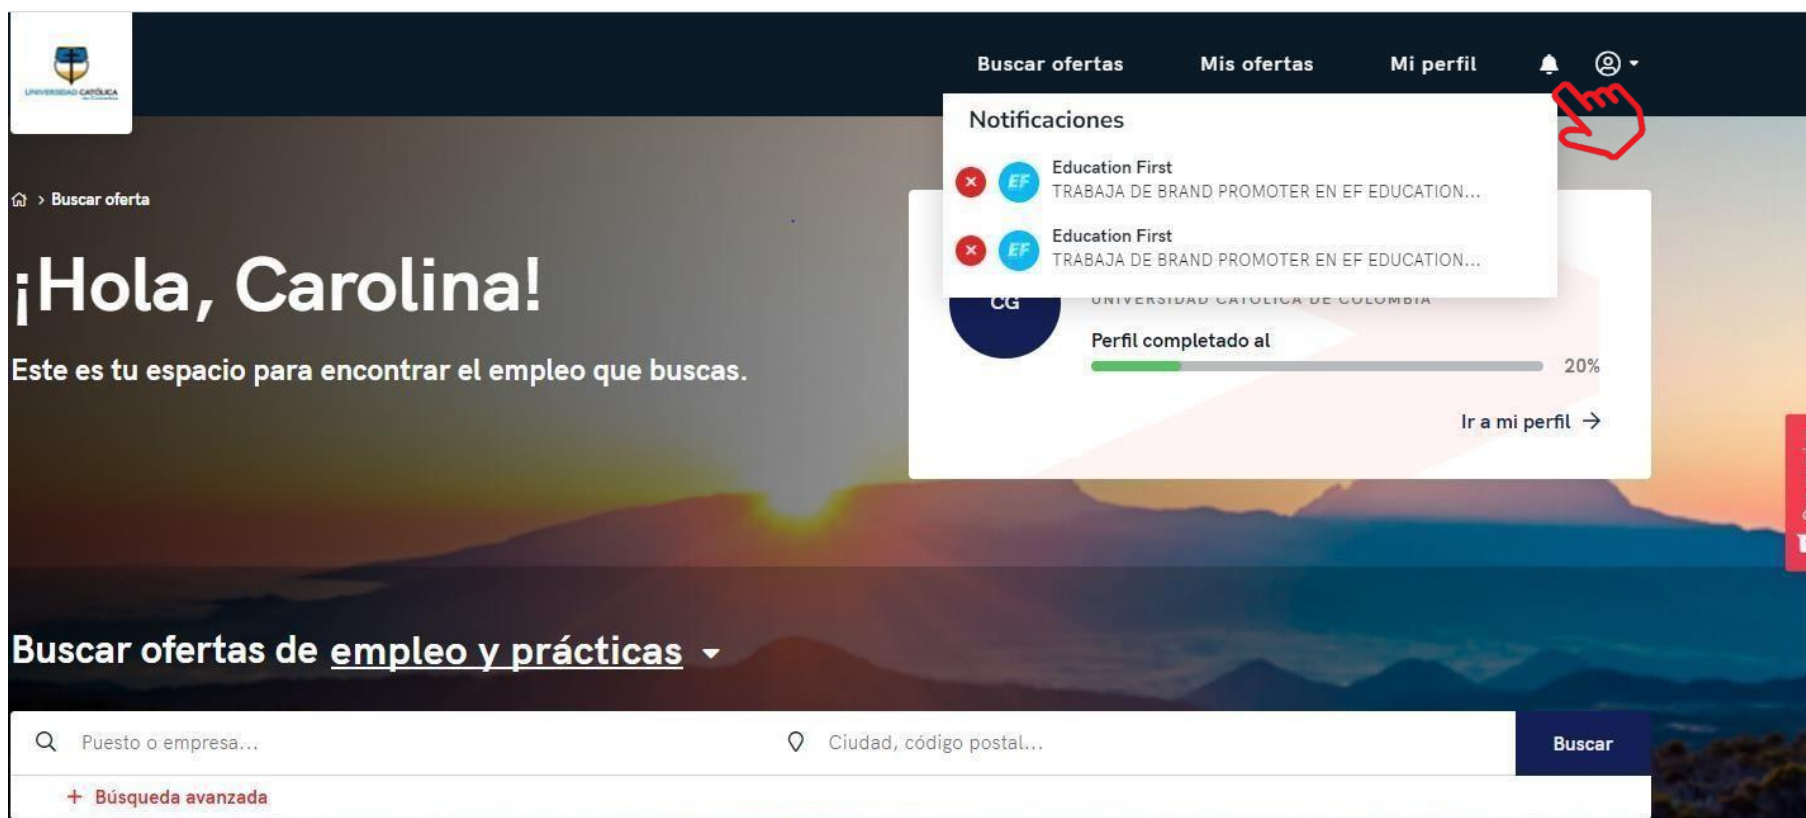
UNIVERSIDAD CATÓLICA

Buscar ofertas Mis ofertas Mi perfil

Notificaciones

EF Education First
TRABAJA DE BRAND PROMOTER EN EF EDUCATION...

EF Education First
TRABAJA DE BRAND PROMOTER EN EF EDUCATION...

> Buscar oferta

¡Hola, Carolina!

Este es tu espacio para encontrar el empleo que buscas.

CG

UNIVERSIDAD CATÓLICA DE COLOMBIA

Perfil completado al

20%

Ir a mi perfil →

Buscar ofertas de empleo y prácticas

Puesto o empresa...

Ciudad, código postal...

Buscar

+ Búsqueda avanzada